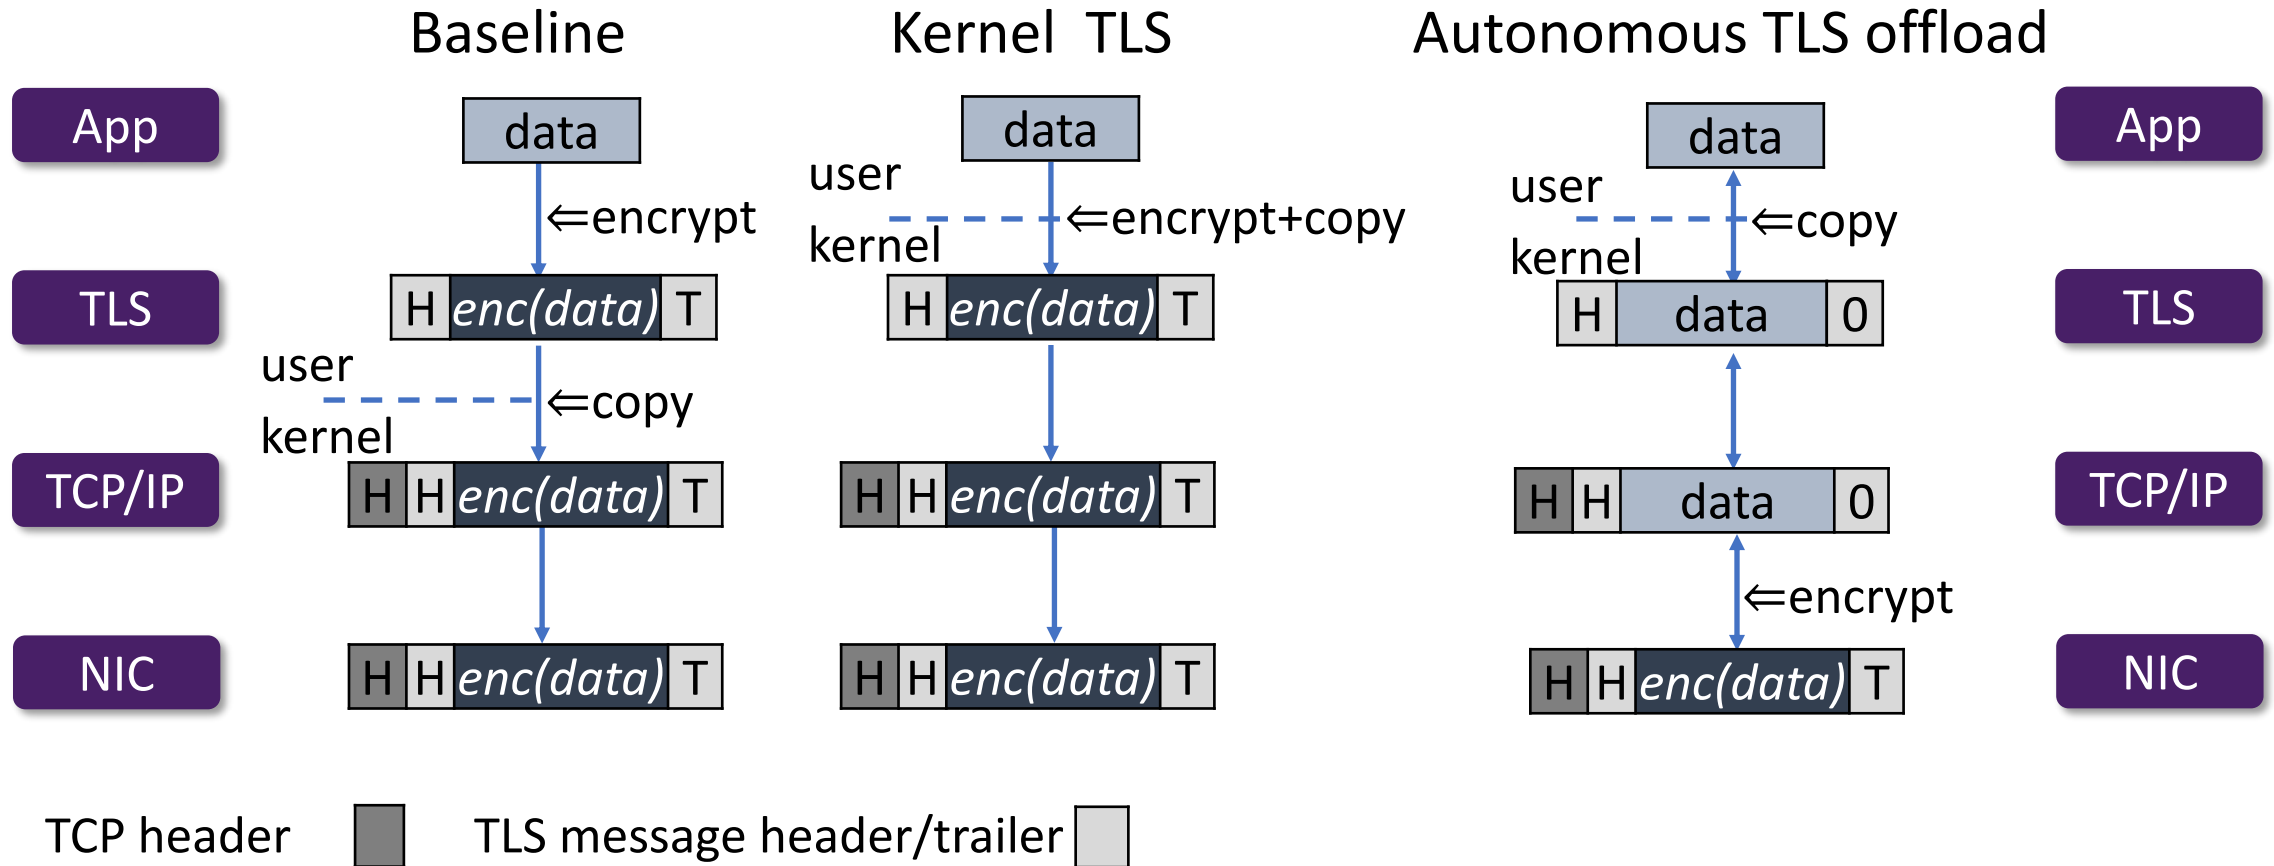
Baseline

Kernel TLS

Autonomous TLS offload

App

TLS

TCP/IP

NIC

data

⇐encrypt

H *enc(data)* T

user

⇐copy

kernel

H H *enc(data)* T

H H *enc(data)* T

data

user

⇐encrypt+copy

kernel

H *enc(data)* T

H H *enc(data)* T

H H *enc(data)* T

data

user

⇐copy

kernel

H data 0

H H data 0

⇐encrypt

H H *enc(data)* T

App

TLS

TCP/IP

NIC

TCP header

TLS message header/trailer